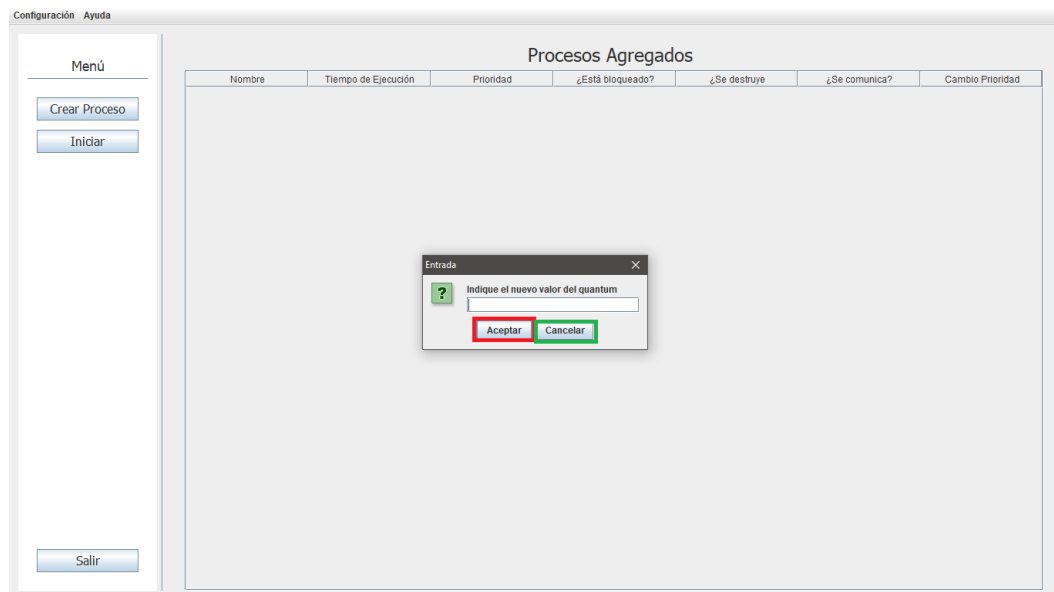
Configuración Ayuda

Menú

Crear Proceso

Iniciar

Salir

Procesos Agregados

| Nombre | Tiempo de Ejecución | Prioridad | ¿Está bloqueado? | ¿Se destruye | ¿Se comunica? | Cambio Prioridad |
|---|---|---|---|---|---|---|

Entrada

?

Indique el nuevo valor del quantum

Aceptar Cancelar